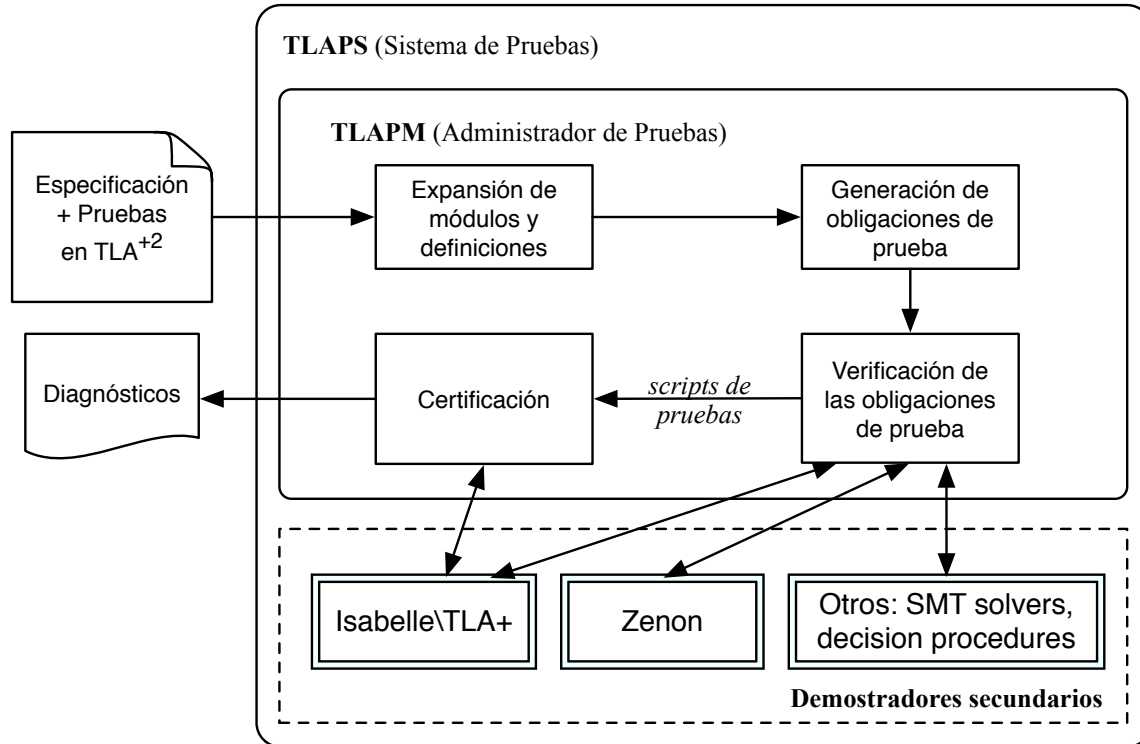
TLAPS (Sistema de Pruebas)

TLAPM (Administrador de Pruebas)

Especificación + Pruebas en TLA$^{+2}$

Expansión de módulos y definiciones

Generación de obligaciones de prueba

Diagnósticos

Certificación

scripts de pruebas

Verificación de las obligaciones de prueba

Isabelle\TLA+

Zenon

Otros: SMT solvers, decision procedures

Demostradores secundarios